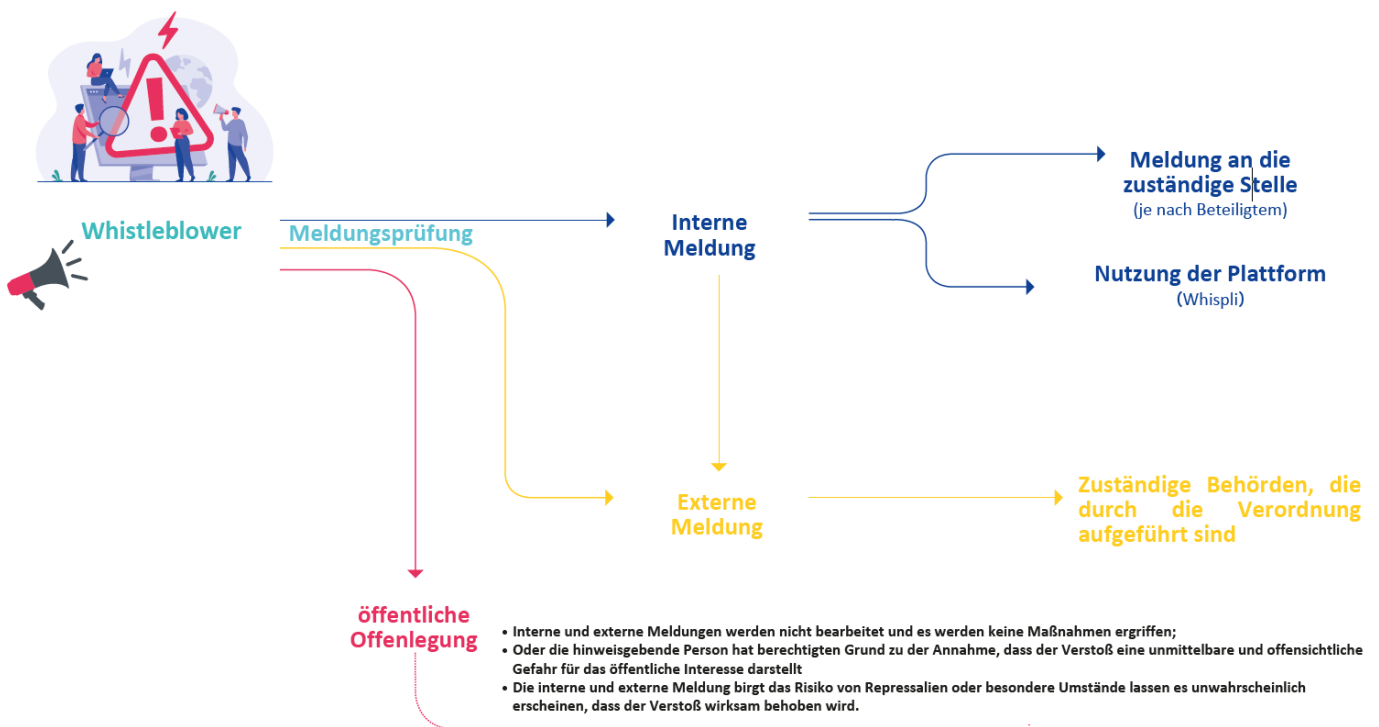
Whistleblower

Meldungsprüfung

Interne Meldung

Meldung an die zuständige Stelle
(je nach Beteiligtem)

Nutzung der Plattform
(Whispli)

Externe Meldung

Zuständige Behörden, die durch die Verordnung aufgeführt sind

öffentliche Offenlegung

• Interne und externe Meldungen werden nicht bearbeitet und es werden keine Maßnahmen ergriffen;
• Oder die hinweisgebende Person hat berechtigten Grund zu der Annahme, dass der Verstoß eine unmittelbare und offensichtliche Gefahr für das öffentliche Interesse darstellt
• Die interne und externe Meldung birgt das Risiko von Repressalien oder besondere Umstände lassen es unwahrscheinlich erscheinen, dass der Verstoß wirksam behoben wird.